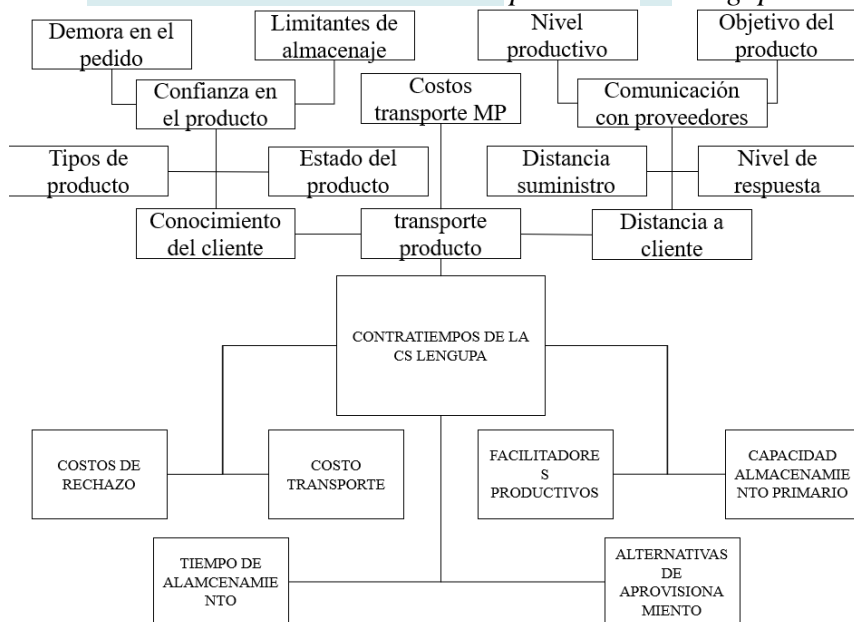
Demora en el pedido

Limitantes de almacenaje

Confianza en el producto

Costos transporte MP

Nivel productivo

Objetivo del producto

Comunicación con proveedores

Tipos de producto

Estado del producto

Distancia suministro

Nivel de respuesta

Conocimiento del cliente

transporte producto

Distancia a cliente

CONTRATIEMPOS DE LA CS LENGUPA

COSTOS DE RECHAZO

COSTO TRANSPORTE

FACILITADORES PRODUCTIVOS

CAPACIDAD ALMACENAMIENTO PRIMARIO

TIEMPO DE ALAMCENAMIENTO

ALTERNATIVAS DE APROVISIONAMIENTO